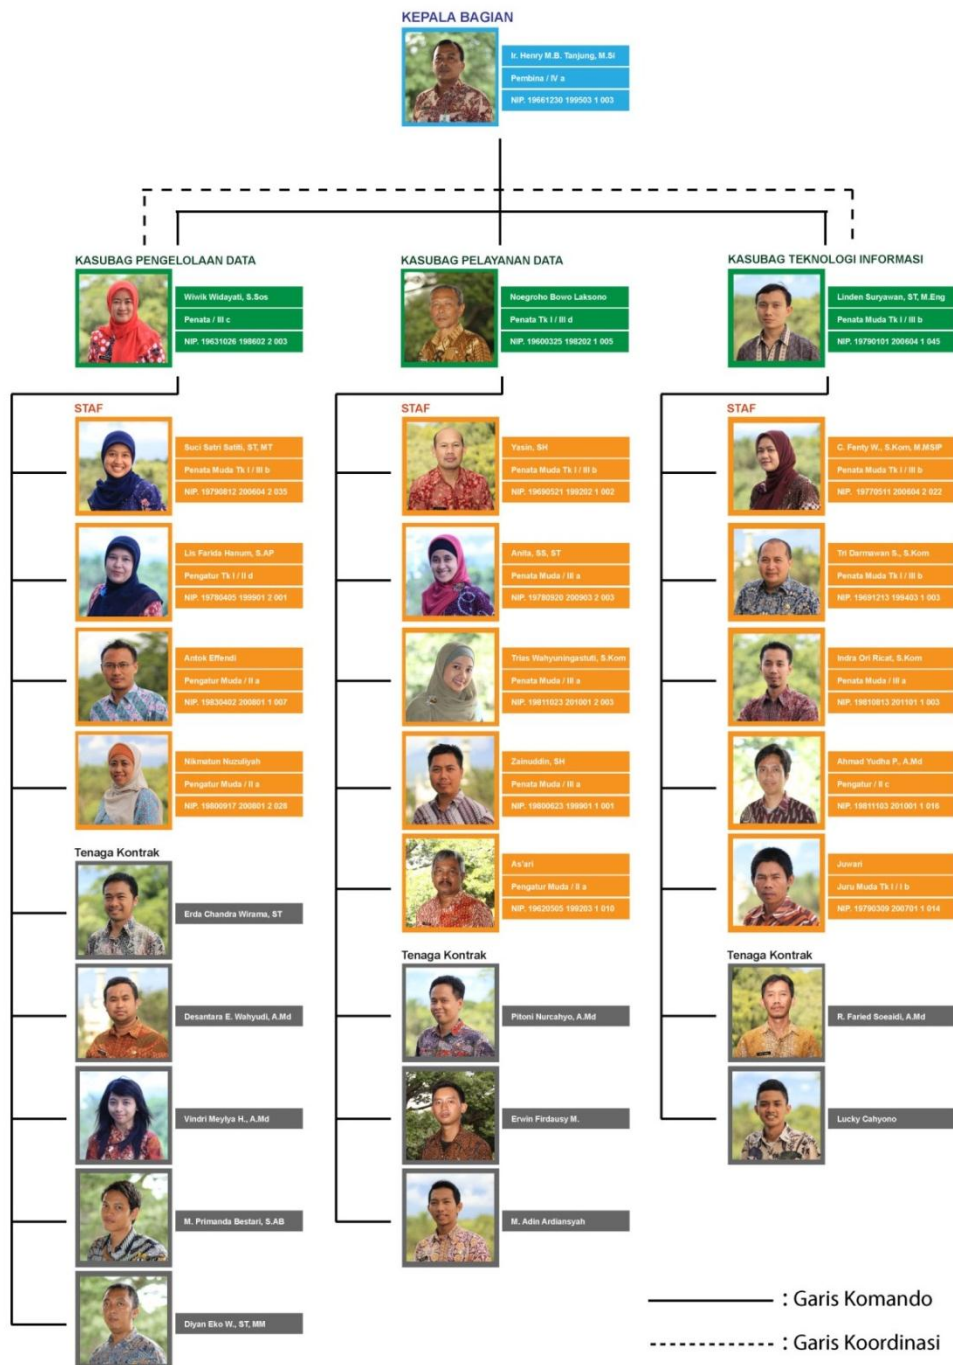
KEPALA BAGIAN

Ir. Henry M.B. Tanjung, M.Si
Pembina / IV a
NIP. 19661230 199503 1 003

KASUBAG PENGELOLAAN DATA

Wiwik Widayati, S.Sos
Penata / III c
NIP. 19631026 198602 2 003

STAF

Suci Satri Satiti, ST, MT
Penata Muda Tk I / III b
NIP. 19790812 200604 2 035

Lis Farida Hanum, S.AP
Pengatur Tk I / II d
NIP. 19780405 199901 2 001

Antok Effendi
Pengatur Muda / II a
NIP. 19830402 200801 1 007

Nikmatun Nuzuliyah
Pengatur Muda / II a
NIP. 19800917 200801 2 028

Tenaga Kontrak

Erda Chandra Wirama, ST

Desantara E. Wahyudi, A.Md

Vindri Meylya H., A.Md

M. Primanda Bestari, S.AB

Diyan Eko W., ST, MM

KASUBAG PELAYANAN DATA

Noegroho Bowo Laksono
Penata Tk I / III d
NIP. 19600325 198202 1 005

STAF

Yasin, SH
Penata Muda Tk I / III b
NIP. 19690521 199202 1 002

Anita, SS, ST
Penata Muda / III a
NIP. 19780920 200903 2 003

Tries Wahyuningastuti, S.Kom
Penata Muda / III a
NIP. 19811023 201001 2 003

Zainuddin, SH
Penata Muda / III a
NIP. 19800623 199901 1 001

As'ari
Pengatur Muda / II a
NIP. 19620505 199203 1 010

Tenaga Kontrak

Pitoni Nurcahyo, A.Md

Erwin Firdausy M.

M. Adin Ardiansyah

KASUBAG TEKNOLOGI INFORMASI

Linden Suryawan, ST, M.Eng
Penata Muda Tk I / III b
NIP. 19790101 200604 1 045

STAF

C. Fenty W., S.Kom, M.MSIP
Penata Muda Tk I / III b
NIP. 19770511 200604 2 022

Tri Darmawan S., S.Kom
Penata Muda Tk I / III b
NIP. 19691213 199403 1 003

Indra Ori Ricat, S.Kom
Penata Muda / III a
NIP. 19810813 201101 1 003

Ahmad Yudha P., A.Md
Pengatur / II c
NIP. 19811103 201001 1 016

Juwari
Juru Muda Tk I / I b
NIP. 19790309 200701 1 014

Tenaga Kontrak

R. Faried Soeaidi, A.Md

Lucky Cahyono

: Garis Komando
: Garis Koordinasi